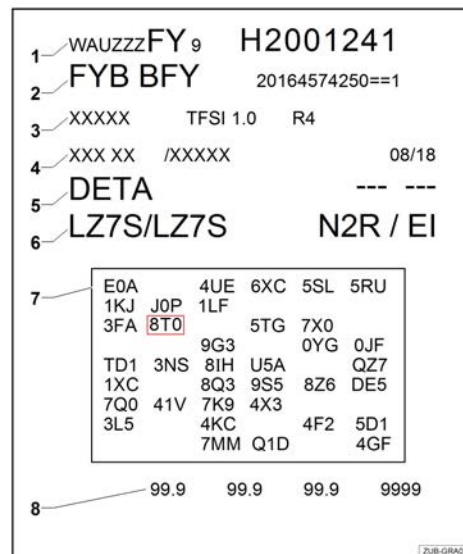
1 WAUZZZFY 9 H2001241
2 FYB BFY 20164574250==1
3 XXXXX TFSI 1.0 R4
4 XXX XX /XXXXX 08/18
5 DETA --- ---
6 LZ7S/LZ7S N2R / EI

7
E0A 4UE 6XC 5SL 5RU
1KJ J0P 1LF
3FA 8T0 5TG 7X0
9G3 0YG 0JF
TD1 3NS 8IH U5A QZ7
1XC 8Q3 9S5 8Z6 DE5
7Q0 41V 7K9 4X3
3L5 4KC 4F2 5D1
7MM Q1D 4GF

8 99.9 99.9 99.9 9999

ZUB-GRA0